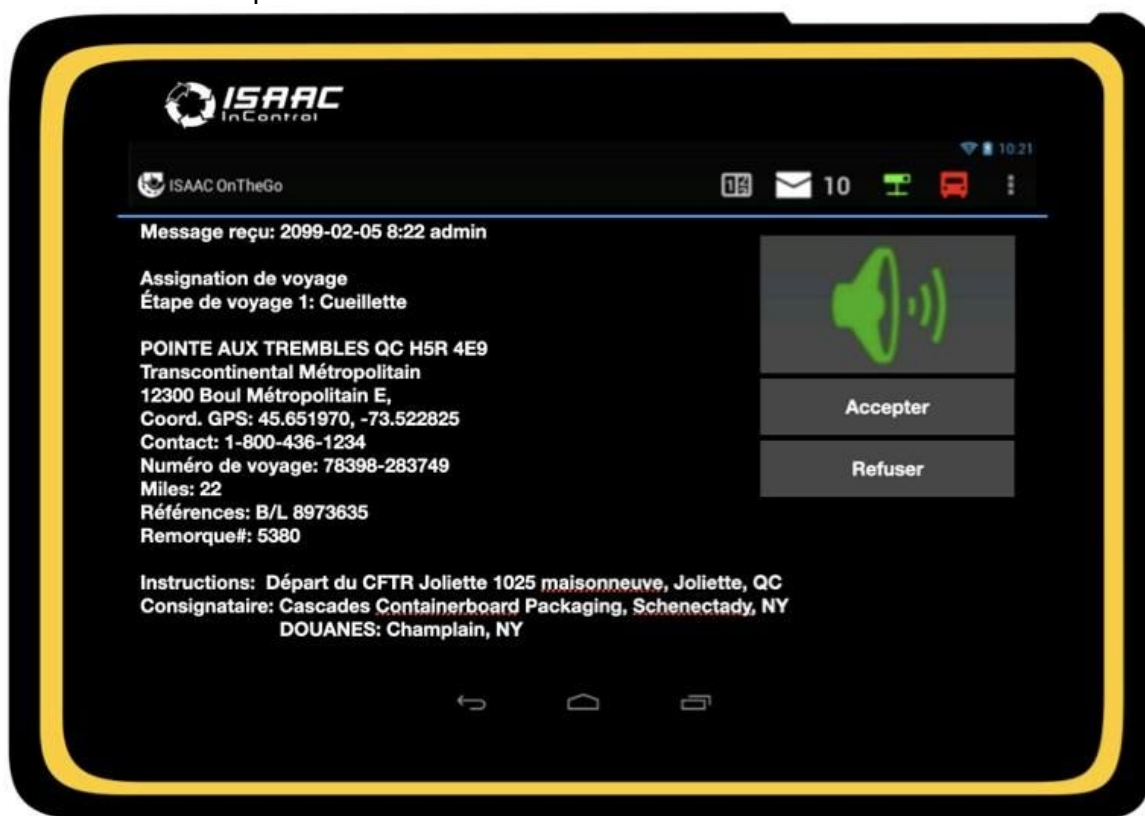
ISAAC InControl

10:21

ISAAC OnTheGo

10

Message reçu: 2099-02-05 8:22 admin

Assignation de voyage
Étape de voyage 1: Cueillette

POINTE AUX TREMBLES QC H5R 4E9
Transcontinental Métropolitain
12300 Boul Métropolitain E,
Coord. GPS: 45.651970, -73.522825
Contact: 1-800-436-1234
Numéro de voyage: 78398-283749
Miles: 22
Références: B/L 8973635
Remorque#: 5380

Instructions: Départ du CFTR Joliette 1025 maisonneuve, Joliette, QC
Consignataire: Cascades Containerboard Packaging, Schenectady, NY
DOUANES: Champlain, NY

Accepter

Refuser